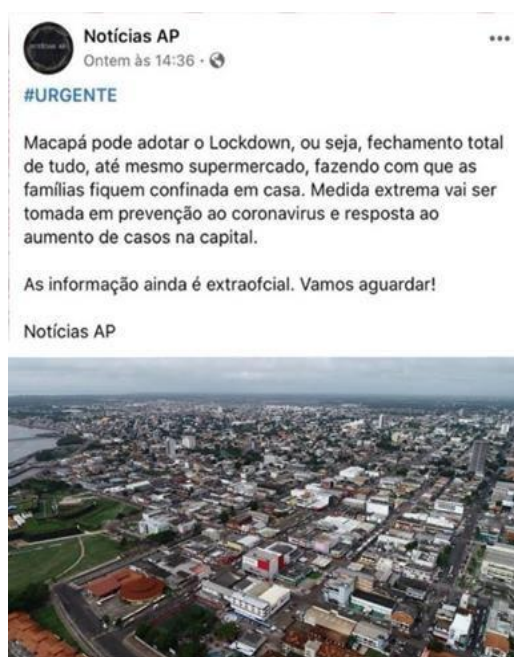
Notícias AP
Ontem às 14:36 ·

•••

#URGENTE

Macapá pode adotar o Lockdown, ou seja, fechamento total de tudo, até mesmo supermercado, fazendo com que as famílias fiquem confinada em casa. Medida extrema vai ser tomada em prevenção ao coronavirus e resposta ao aumento de casos na capital.

As informação ainda é extraofcial. Vamos aguardar!

Notícias AP